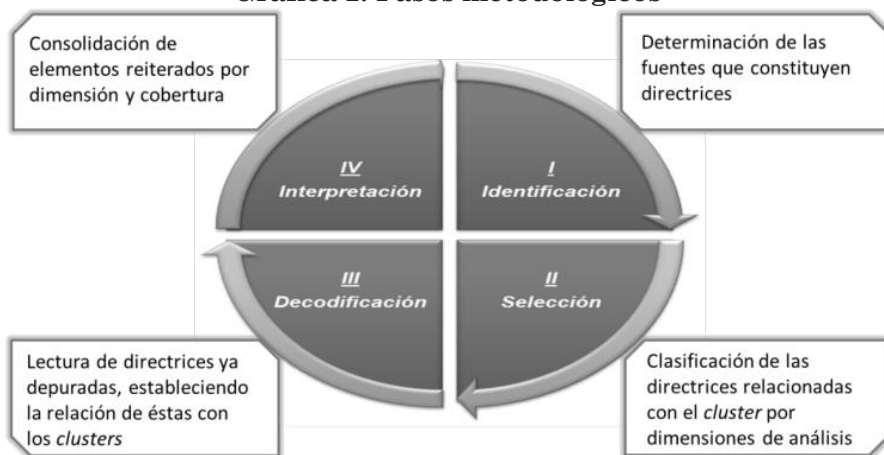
Gráfica 1. Pasos metodológicos

Consolidación de elementos reiterados por dimensión y cobertura

Determinación de las fuentes que constituyen directrices

IV
Interpretación

I
Identificación

III
Decodificación

II
Selección

Lectura de directrices ya depuradas, estableciendo la relación de éstas con los *clusters*

Clasificación de las directrices relacionadas con el *cluster* por dimensiones de análisis